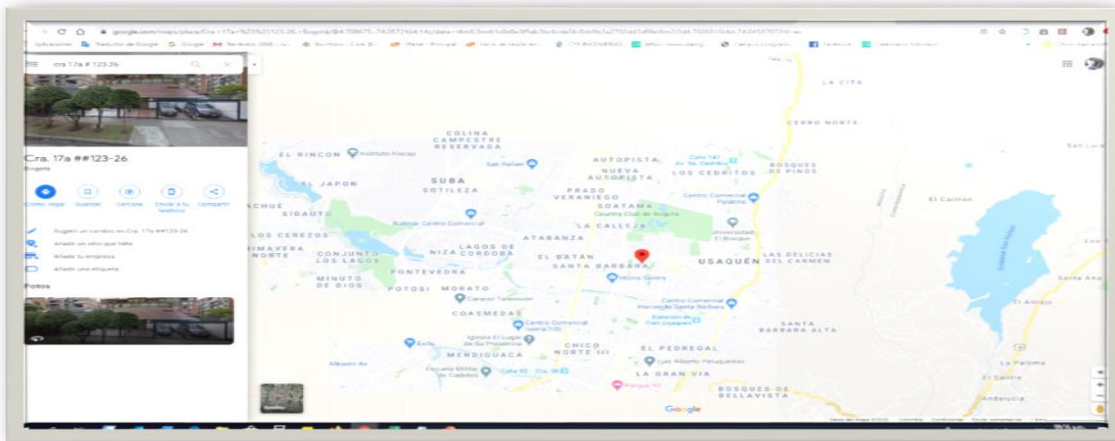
google.com/maps/place/Cra.+17a+%23%23123-26,+Bogotá/@4.708675,-74.0572464,14z/data=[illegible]

cra. 17a # 123-26

Cra. 17a ##123-26
Bogotá

Cómo llegar
Guardar
Cercano
Enviar a tu teléfono
Compartir

Sugerir un cambio en Cra. 17a ##123-26
Añadir un sitio que falta
Añadir tu empresa
Añadir una etiqueta

Fotos

LA CITA
CERRO NORTE
COLINA CAMPESTRE RESERVADA
EL RINCON
Instituto Inecap
San Rafael
AUTOPISTA
Calle 147 Av. 19 Cedritos
BOSQUES DE PINOS
SUBA
NUEVA AUTOPISTA
LOS CEDRITOS
EL JAPON
SOTILEZA
SOATAMA
PRADO VERANIEGO
Centro Comercial Cedritos
El Carmen
CHUE
SIDAUTO
Country Club de Bogotá
Bulevar Centro Comercial
LA CALLEJA
Universidad El Bosque
LOS CEREZOS
ATABANZA
MAVERA NORTE
CONJUNTO LOS LAGOS
LAGOS DE NIZA CORDOBA
EL BATAN
SANTA BARBARA
USAQUÉN
LAS DELICIAS DEL CARMEN
PONTEVEDRA
MINUTO DE DIOS
POTOSI
MORATO
Carrulla Teusaquillo
Hacienda Santa Barbara
Centro Comercial Hacienda Santa Bárbara
Embalse San Rafael
Santa Ana
El Antojo
COASMEDAS
Centro Comercial Iserra 100
SANTA BARBARA ALTA
Éxito
Iglesia El Lugar de Su Presencia
CHICO NORTE III
EL PEDREGAL
MENDIGUACA
Luis Alberto Peluqueria
Alkosto Av
Escuela Militar de Cadetes
Calle 100
Cra. 15
LA GRAN VIA
La Paloma
El Salitre
BOSQUES DE BELLAVISTA
Parque 93
Andalucía
Google